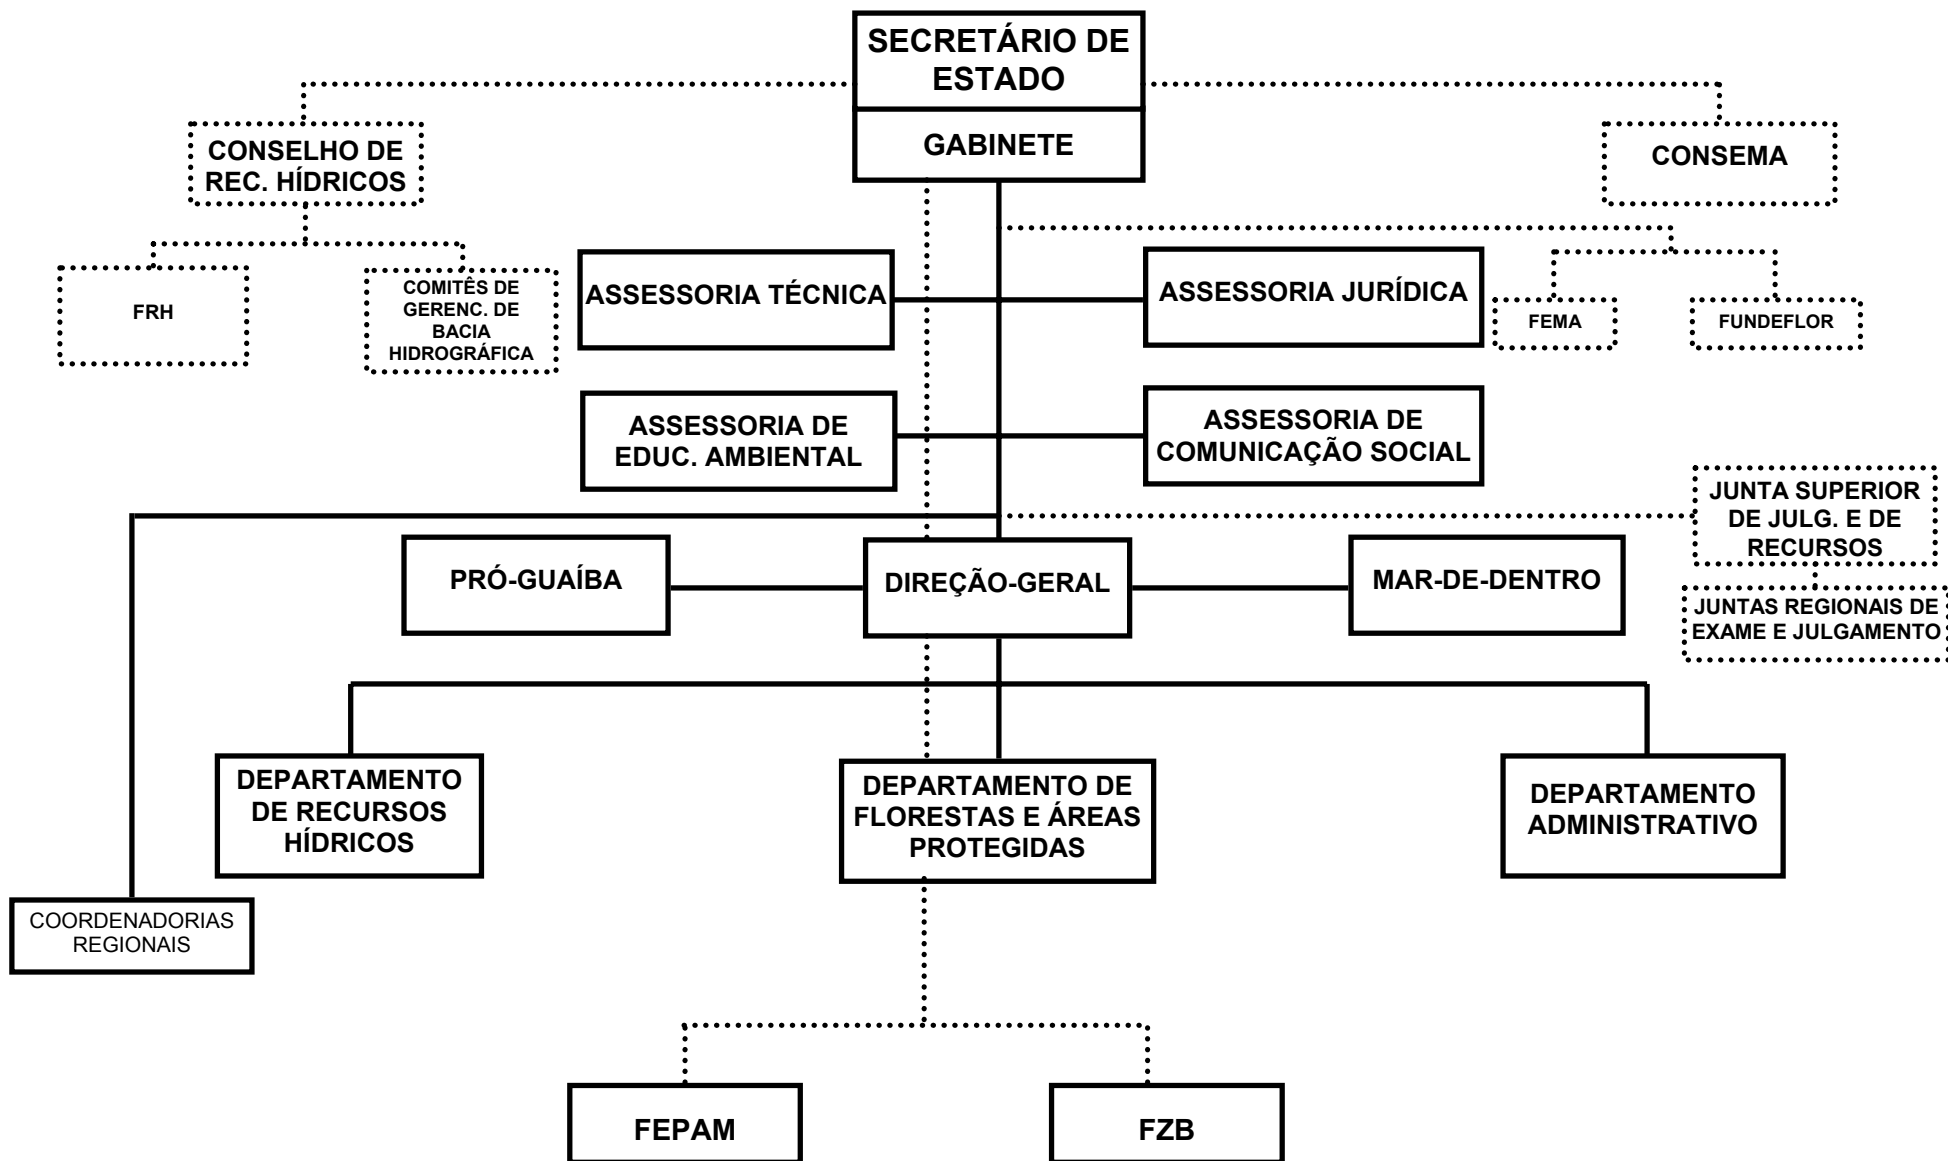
SECRETÁRIO DE ESTADO

GABINETE

CONSELHO DE REC. HÍDRICOS

CONSEMA

FRH

COMITÊS DE GERENC. DE BACIA HIDROGRÁFICA

ASSESSORIA TÉCNICA

ASSESSORIA JURÍDICA

FEMA

FUNDEFLOR

ASSESSORIA DE EDUC. AMBIENTAL

ASSESSORIA DE COMUNICAÇÃO SOCIAL

JUNTA SUPERIOR DE JULG. E DE RECURSOS

PRÓ-GUAÍBA

DIREÇÃO-GERAL

MAR-DE-DENTRO

JUNTAS REGIONAIS DE EXAME E JULGAMENTO

DEPARTAMENTO DE RECURSOS HÍDRICOS

DEPARTAMENTO DE FLORESTAS E ÁREAS PROTEGIDAS

DEPARTAMENTO ADMINISTRATIVO

COORDENADORIAS REGIONAIS

FEPAM

FZB